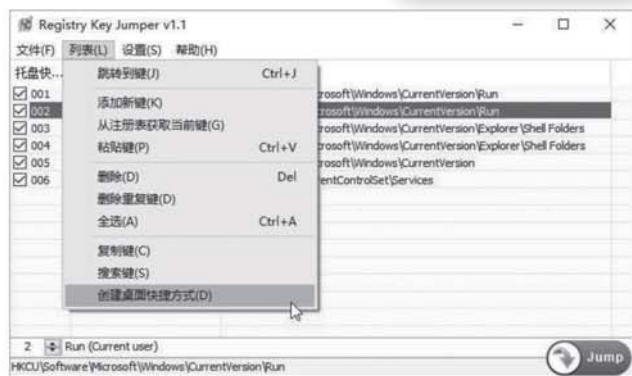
Registry Key Jumper v1.1

文件(F) 列表(L) 设置(S) 帮助(H)

托盘快...

001
002
003
004
005
006

跳转到键(J) Ctrl+J
添加新键(K)
从注册表获取当前键(G)
粘贴键(P) Ctrl+V
删除(D) Del
删除重复键(D)
全选(A) Ctrl+A
复制键(C)
搜索键(S)
创建桌面快捷方式(D)

rosoft\Windows\CurrentVersion\Run
rosoft\Windows\CurrentVersion\Run
rosoft\Windows\CurrentVersion\Explorer\Shell Folders
rosoft\Windows\CurrentVersion\Explorer\Shell Folders
rosoft\Windows\CurrentVersion
rentControlSet\Services

2 Run (Current user)

Jump

HKCU\Software\Microsoft\Windows\CurrentVersion\Run